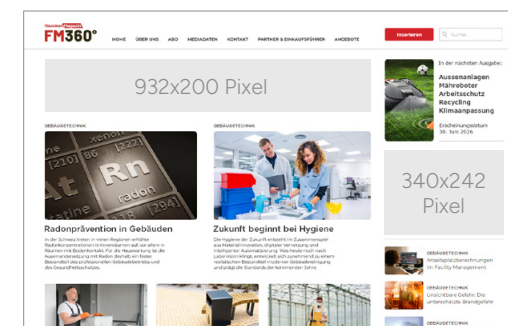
FM360°

HOME ÜBER UNS ABO MEDIADATEN KONTAKT PARTNER & EINKAUFSFÜHRER ANGEBOTE

Inserieren

Suchen

932x200 Pixel

In der nächsten Ausgabe:

Aussenanlagen
Mähroboter
Arbeitsschutz
Recycling
Klimaanpassung

Erscheinungsdatum
30. Juni 2026

GEBÄUDETECHNIK

xenon
Rn
radon
At

Radonprävention in Gebäuden

In der Schweiz treten in vielen Regionen erhöhte Radonkonzentrationen in Innenräumen auf, vor allem in Räumen mit Bodenkontakt. Für die Neuerung zu air Aussenanwendung mit Radon-Beiträgen ein fester Bestandteil des professionellen Gebäudebetriebs und des Gesundheitsschutzes.

GEBÄUDETECHNIK

Zukunft beginnt bei Hygiene

Die Hygiene der Zukunft entsteht im Zusammenspiel aus Materialinnovation, digitaler Vernetzung und intelligenter Automatisierung. Was heute noch nach Laborentwicklung entwickelt sich zunehmend zu einem realistischen Bestandteil moderner Gebäudeplanung und prägt die Standards der kommenden Jahre.

340x242
Pixel

GEBÄUDETECHNIK
Arbeitsplatzberechnungen im Facility Management

GEBÄUDETECHNIK
Unsichtbare Gefahr: Die unterschätzte Brandgefahr